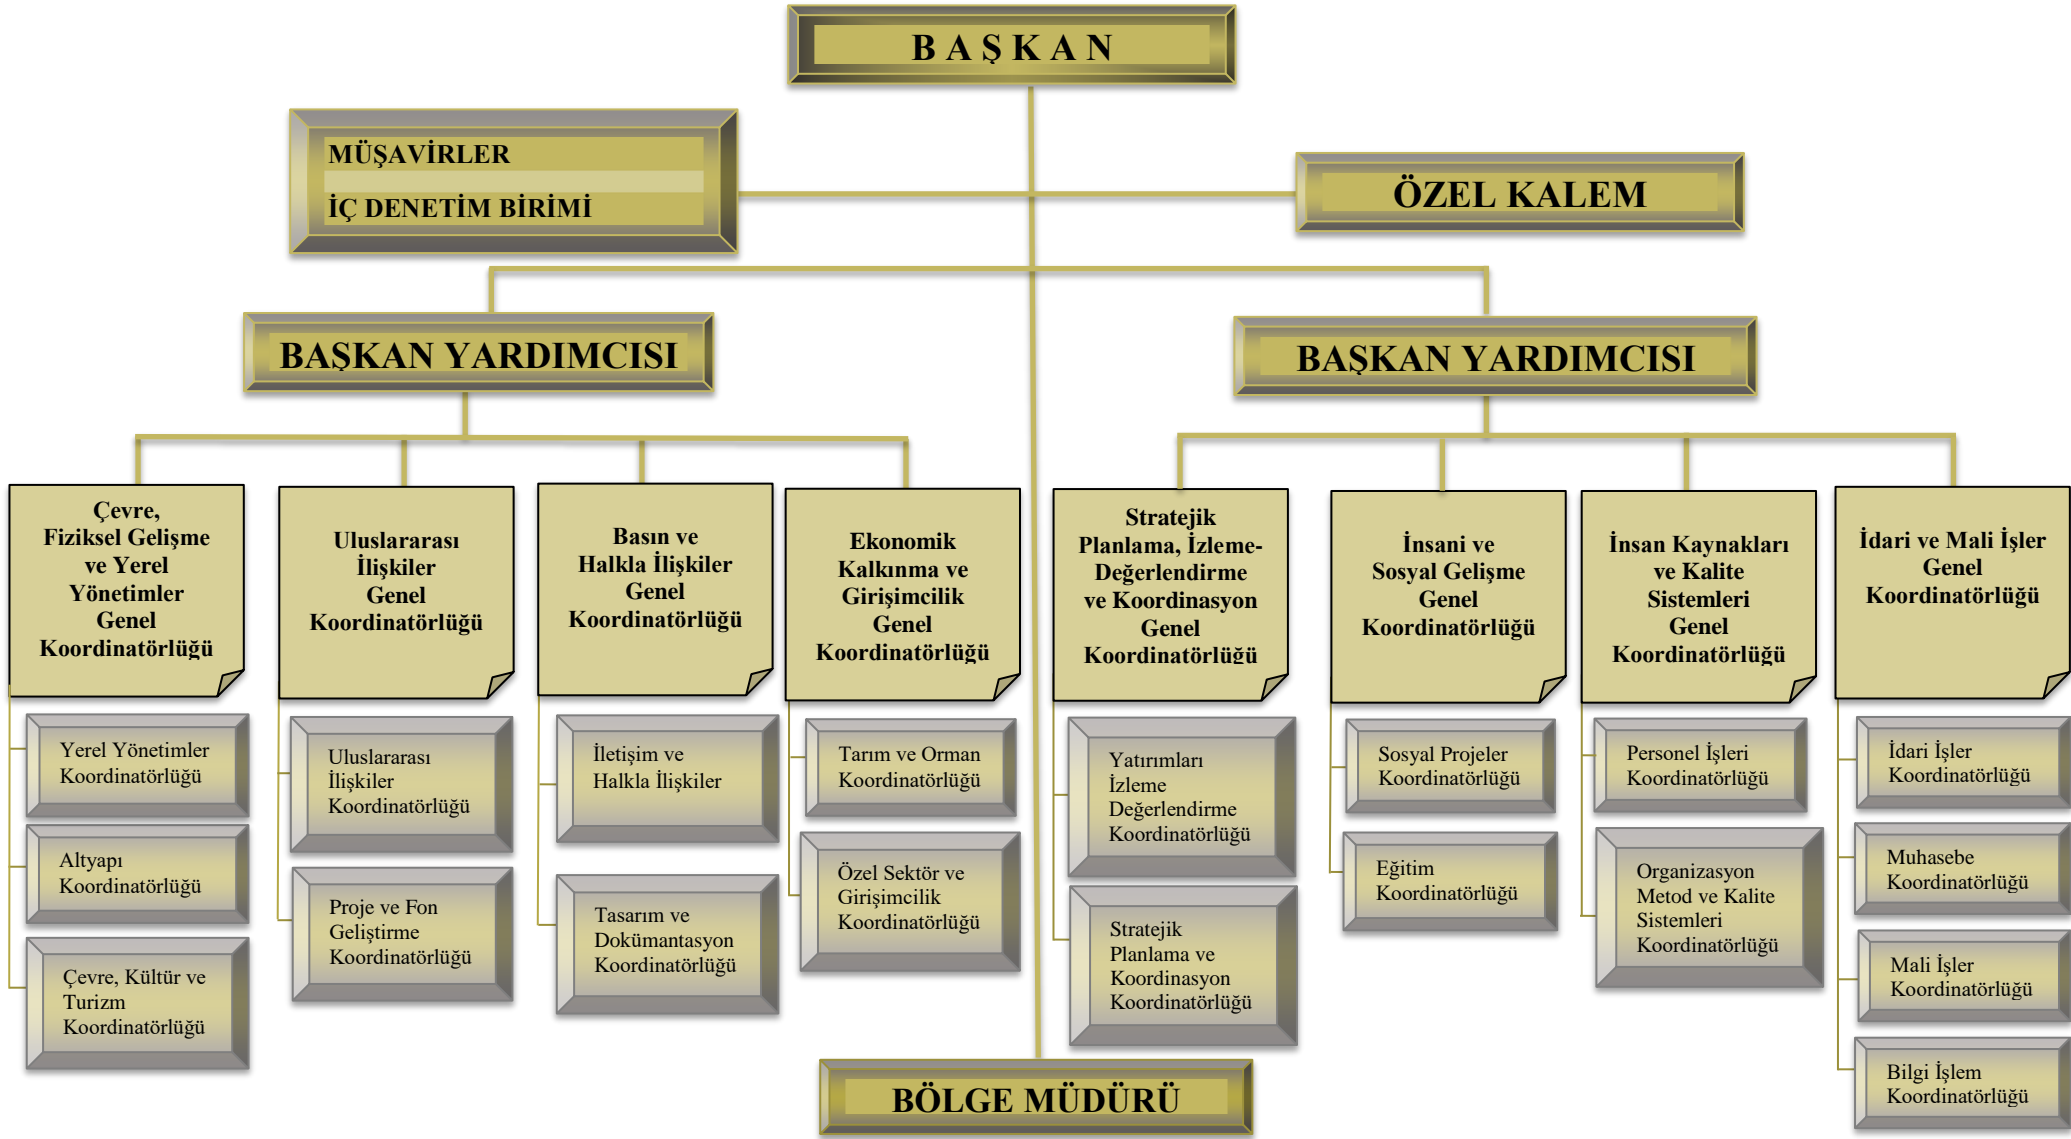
B A Ş K A N

MÜŞAVİRLER

İÇ DENETİM BİRİMİ

ÖZEL KALEM

BAŞKAN YARDIMCISI

BAŞKAN YARDIMCISI

Çevre, Fiziksel Gelişme ve Yerel Yönetimler Genel Koordinatörlüğü

Yerel Yönetimler Koordinatörlüğü

Altyapı Koordinatörlüğü

Çevre, Kültür ve Turizm Koordinatörlüğü

Uluslararası İlişkiler Genel Koordinatörlüğü

Uluslararası İlişkiler Koordinatörlüğü

Proje ve Fon Geliştirme Koordinatörlüğü

Basın ve Halkla İlişkiler Genel Koordinatörlüğü

İletişim ve Halkla İlişkiler

Tasarım ve Dokümantasyon Koordinatörlüğü

Ekonomik Kalkınma ve Girişimcilik Genel Koordinatörlüğü

Tarım ve Orman Koordinatörlüğü

Özel Sektör ve Girişimcilik Koordinatörlüğü

Stratejik Planlama, İzleme-Değerlendirme ve Koordinasyon Genel Koordinatörlüğü

Yatırımları İzleme Değerlendirme Koordinatörlüğü

Stratejik Planlama ve Koordinasyon Koordinatörlüğü

İnsani ve Sosyal Gelişme Genel Koordinatörlüğü

Sosyal Projeler Koordinatörlüğü

Eğitim Koordinatörlüğü

İnsan Kaynakları ve Kalite Sistemleri Genel Koordinatörlüğü

Personel İşleri Koordinatörlüğü

Organizasyon Metod ve Kalite Sistemleri Koordinatörlüğü

İdari ve Mali İşler Genel Koordinatörlüğü

İdari İşler Koordinatörlüğü

Muhasebe Koordinatörlüğü

Mali İşler Koordinatörlüğü

Bilgi İşlem Koordinatörlüğü

BÖLGE MÜDÜRÜ